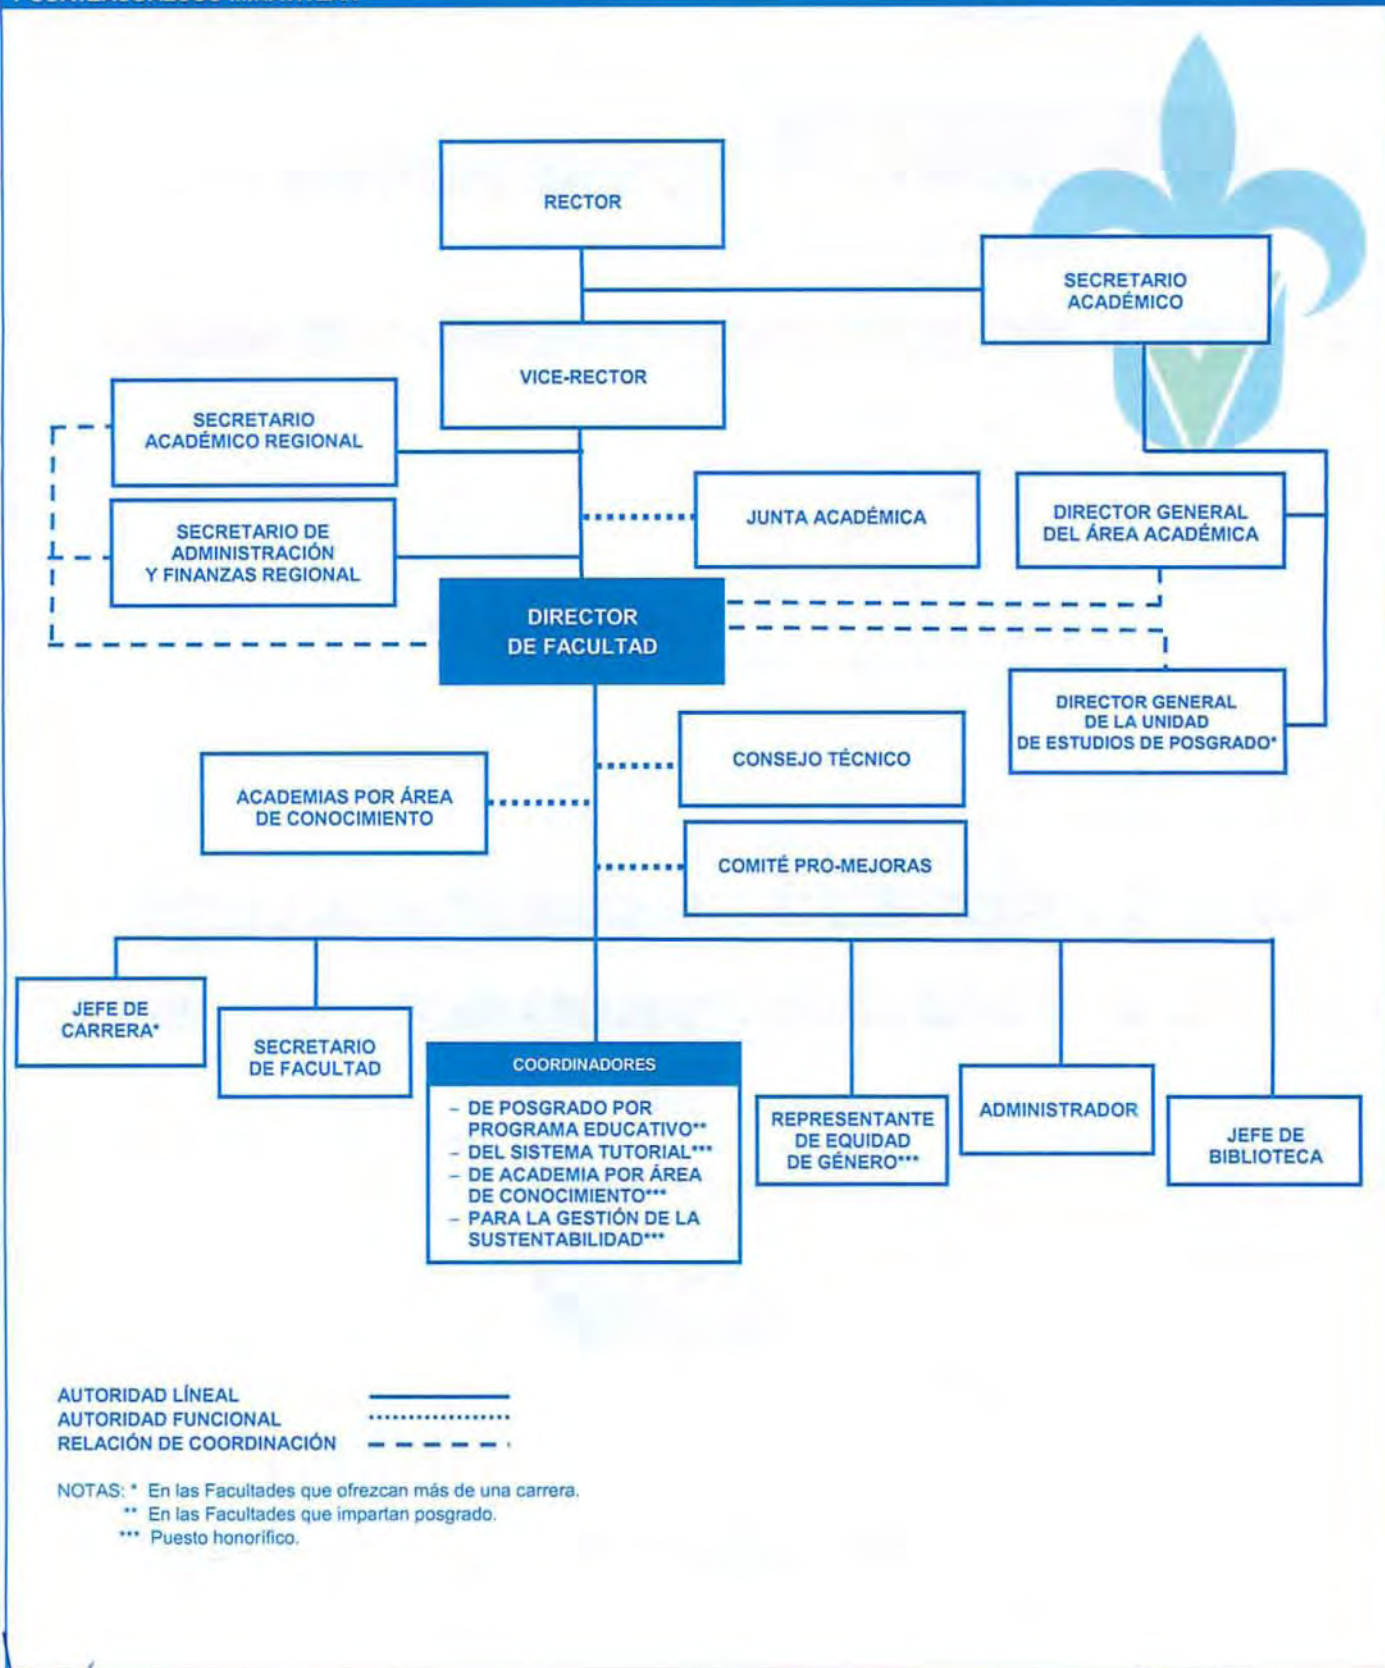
RECTOR

SECRETARIO ACADÉMICO

VICE-RECTOR

SECRETARIO ACADÉMICO REGIONAL

SECRETARIO DE ADMINISTRACIÓN Y FINANZAS REGIONAL

JUNTA ACADÉMICA

DIRECTOR GENERAL DEL ÁREA ACADÉMICA

DIRECTOR DE FACULTAD

DIRECTOR GENERAL DE LA UNIDAD DE ESTUDIOS DE POSGRADO*

CONSEJO TÉCNICO

ACADEMIAS POR ÁREA DE CONOCIMIENTO

COMITÉ PRO-MEJORAS

JEFE DE CARRERA*

SECRETARIO DE FACULTAD

COORDINADORES
- DE POSGRADO POR PROGRAMA EDUCATIVO**
- DEL SISTEMA TUTORIAL***
- DE ACADEMIA POR ÁREA DE CONOCIMIENTO***
- PARA LA GESTIÓN DE LA SUSTENTABILIDAD***

REPRESENTANTE DE EQUIDAD DE GÉNERO***

ADMINISTRADOR

JEFE DE BIBLIOTECA

AUTORIDAD LÍNEAL
AUTORIDAD FUNCIONAL
RELACIÓN DE COORDINACIÓN

NOTAS: * En las Facultades que ofrezcan más de una carrera.
** En las Facultades que impartan posgrado.
*** Puesto honorífico.